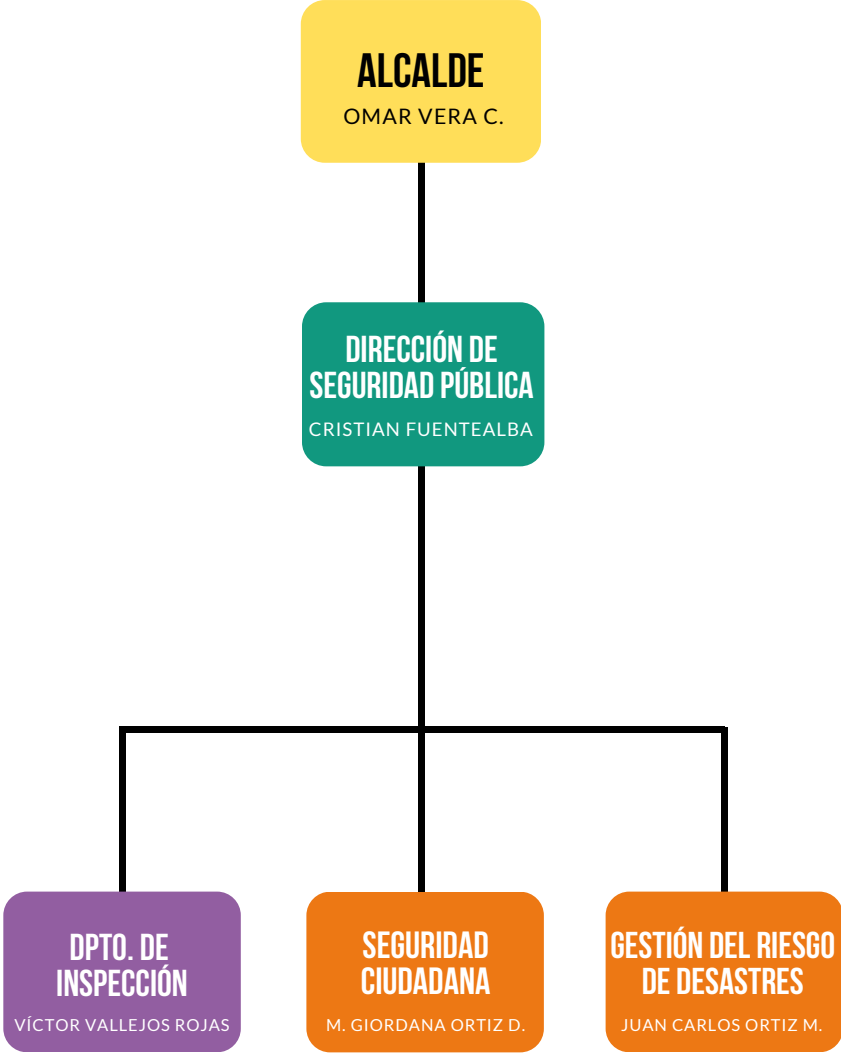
ALCALDE
OMAR VERA C.

DIRECCIÓN DE SEGURIDAD PÚBLICA
CRISTIAN FUENTEALBA

DPTO. DE INSPECCIÓN
VÍCTOR VALLEJOS ROJAS

SEGURIDAD CIUDADANA
M. GIORDANA ORTIZ D.

GESTIÓN DEL RIESGO DE DESASTRES
JUAN CARLOS ORTIZ M.